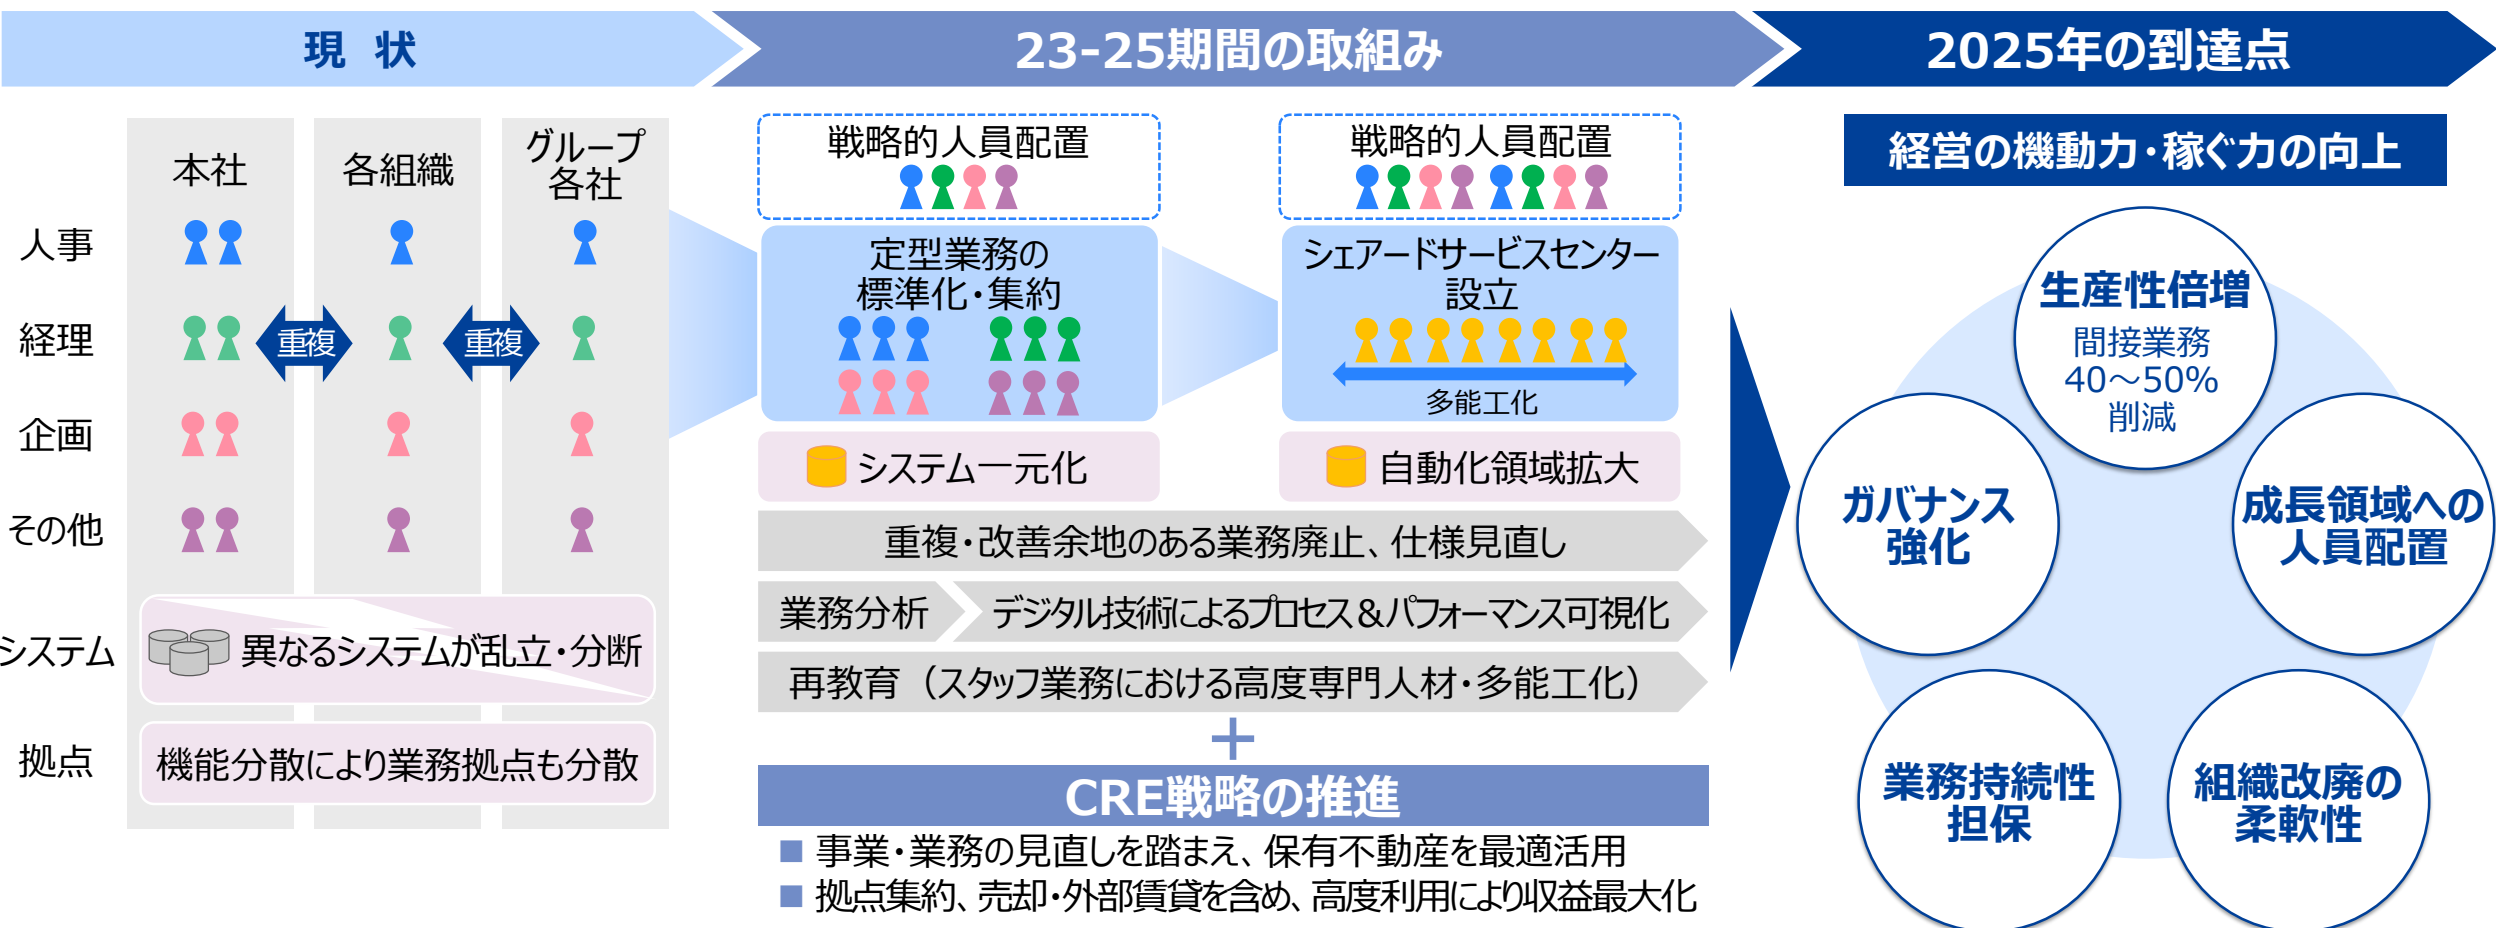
現 状

23-25期間の取組み

2025年の到達点

本社

各組織

グループ各社

人事

経理

重複

重複

企画

その他

システム

異なるシステムが乱立・分断

拠点

機能分散により業務拠点も分散

戦略的人員配置

定型業務の標準化・集約

システム一元化

戦略的人員配置

シェアードサービスセンター設立

多能工化

自動化領域拡大

重複・改善余地のある業務廃止、仕様見直し

業務分析

デジタル技術によるプロセス＆パフォーマンス可視化

再教育（スタッフ業務における高度専門人材・多能工化）

＋

CRE戦略の推進

■ 事業・業務の見直しを踏まえ、保有不動産を最適活用

■ 拠点集約、売却・外部賃貸を含め、高度利用により収益最大化

経営の機動力・稼ぐ力の向上

生産性倍増

間接業務 40～50% 削減

ガバナンス強化

成長領域への人員配置

業務持続性担保

組織改廃の柔軟性